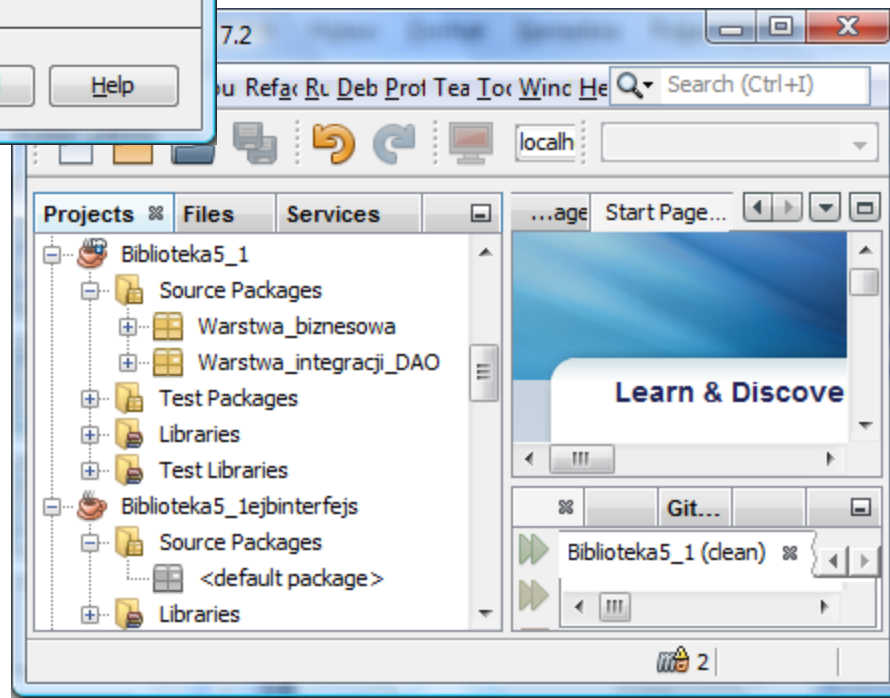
7.2

Help

ou Refac Ru Deb Prot Tea Too Winc He

Search (Ctrl+I)

localh

Projects
Files
Services

Biblioteka5_1
Source Packages
Warstwa_biznesowa
Warstwa_integracji_DAO
Test Packages
Libraries
Test Libraries
Biblioteka5_1ejbinterfejs
Source Packages
<default package>
Libraries

...age
Start Page...

Learn & Discove

Git...

Biblioteka5_1 (clean)

2